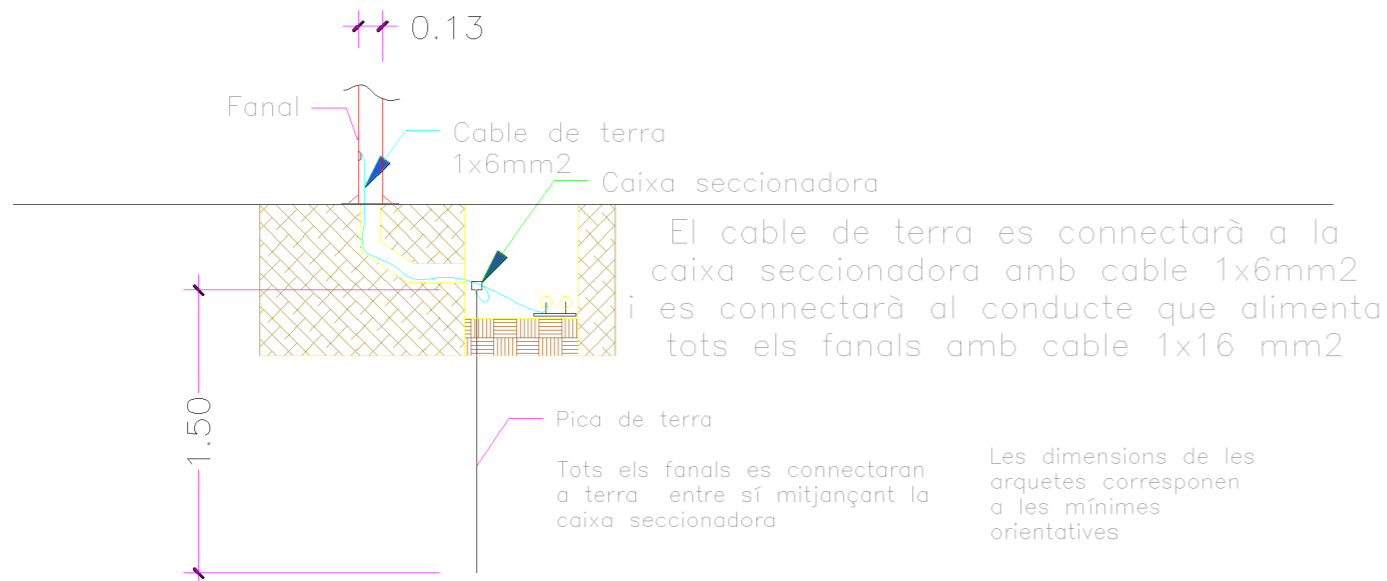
0.13

Fanal

Cable de terra
1x6mm2

Caixa seccionadora

El cable de terra es connectarà a la caixa seccionadora amb cable 1x6mm2 i es connectarà al conducte que alimenta tots els fanals amb cable 1x16 mm2

1.50

Pica de terra

Tots els fanals es connectaran a terra entre sí mitjançant la caixa seccionadora

Les dimensions de les arquetes corresponen a les mínimes orientatives